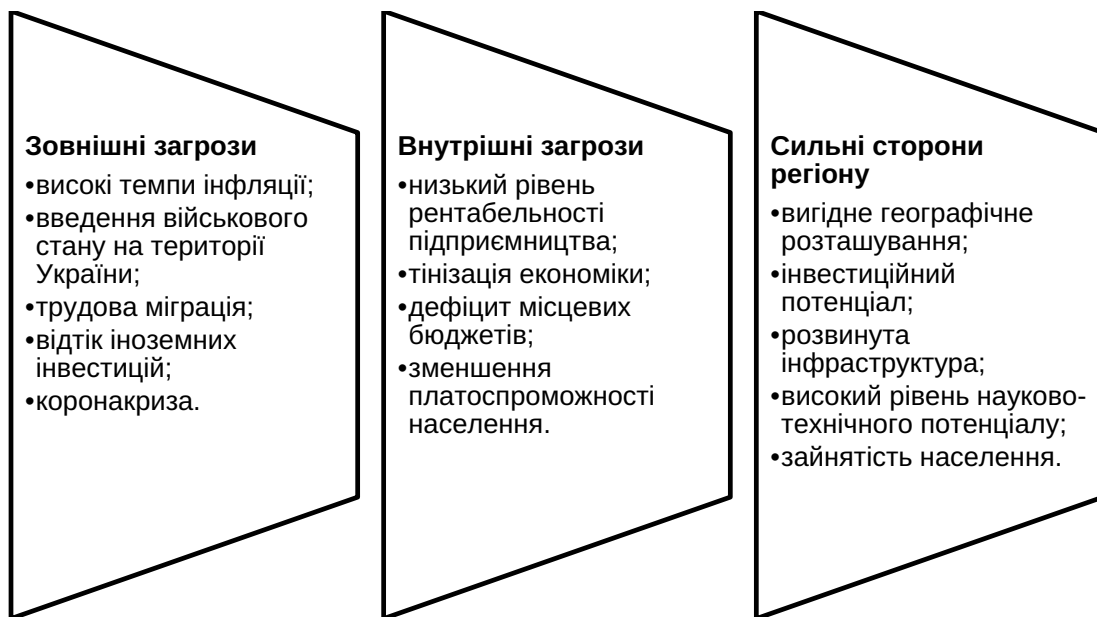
**Зовнішні загрози**

•високі темпи інфляції;
•введення військового стану на території України;
•трудова міграція;
•відтік іноземних інвестицій;
•коронакриза.

**Внутрішні загрози**

•низький рівень рентабельності підприємництва;
•тінізація економіки;
•дефіцит місцевих бюджетів;
•зменшення платоспроможності населення.

**Сильні сторони регіону**

•вигідне географічне розташування;
•інвестиційний потенціал;
•розвинута інфраструктура;
•високий рівень науково-технічного потенціалу;
•зайнятість населення.